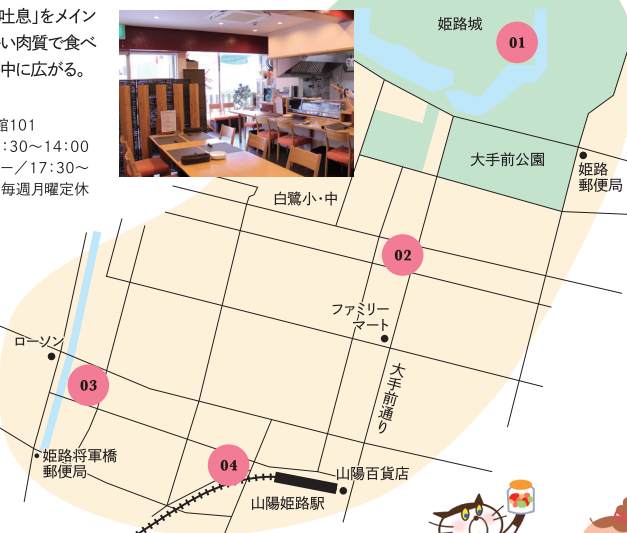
吐息」をメイン
い肉質で食べ
中に広がる。

館101
:30～14:00
ー／17:30～
毎週月曜定休

姫路城
01
大手前公園
姫路
郵便局
白鷺小・中
02
ファミリー
マート
ローソン
03
大手前通り
姫路将軍橋
郵便局
04
山陽百貨店
山陽姫路駅